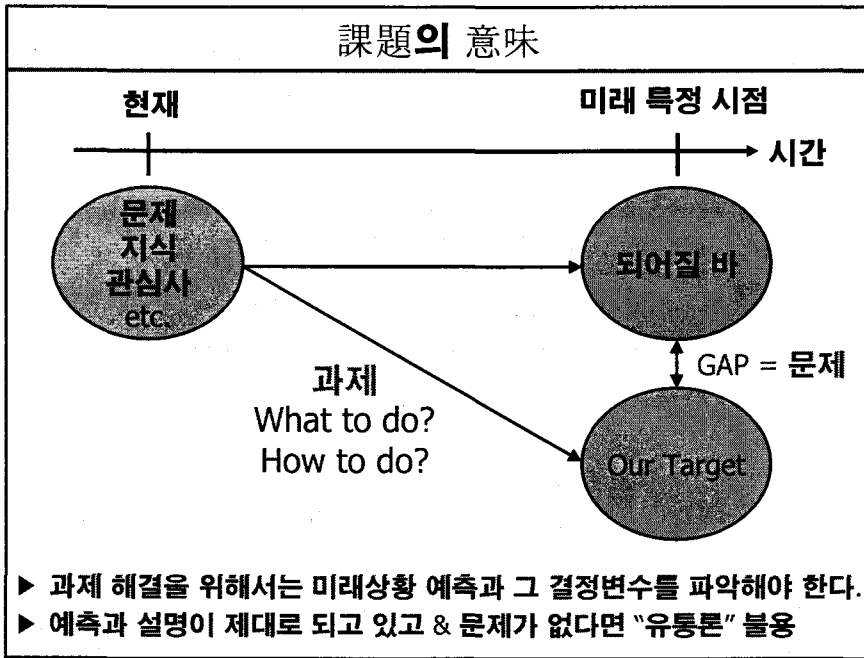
課題의 意味

현재

미래 특정 시점

시간

문제
지식
관심사
etc.

되어질 바

GAP = 문제

과제
What to do?
How to do?

Our Target

▶ 과제 해결을 위해서는 미래상황 예측과 그 결정변수를 파악해야 한다.
▶ 예측과 설명이 제대로 되고 있고 & 문제가 없다면 "유통론" 불용